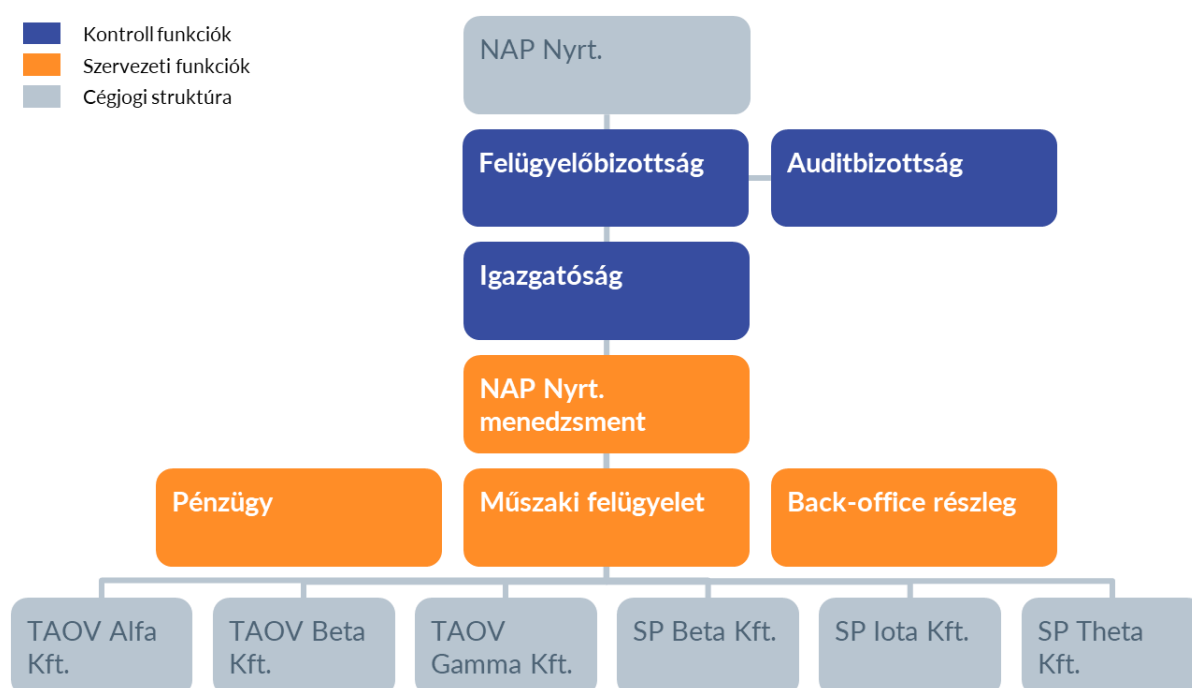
Kontroll funkciók
Szervezeti funkciók
Cégjogi struktúra

NAP Nyrt.

Felügyelőbizottság

Auditbizottság

Igazgatóság

NAP Nyrt. menedzsment

Pénzügy

Műszaki felügyelet

Back-office részleg

TAOV Alfa Kft.

TAOV Beta Kft.

TAOV Gamma Kft.

SP Beta Kft.

SP Iota Kft.

SP Theta Kft.